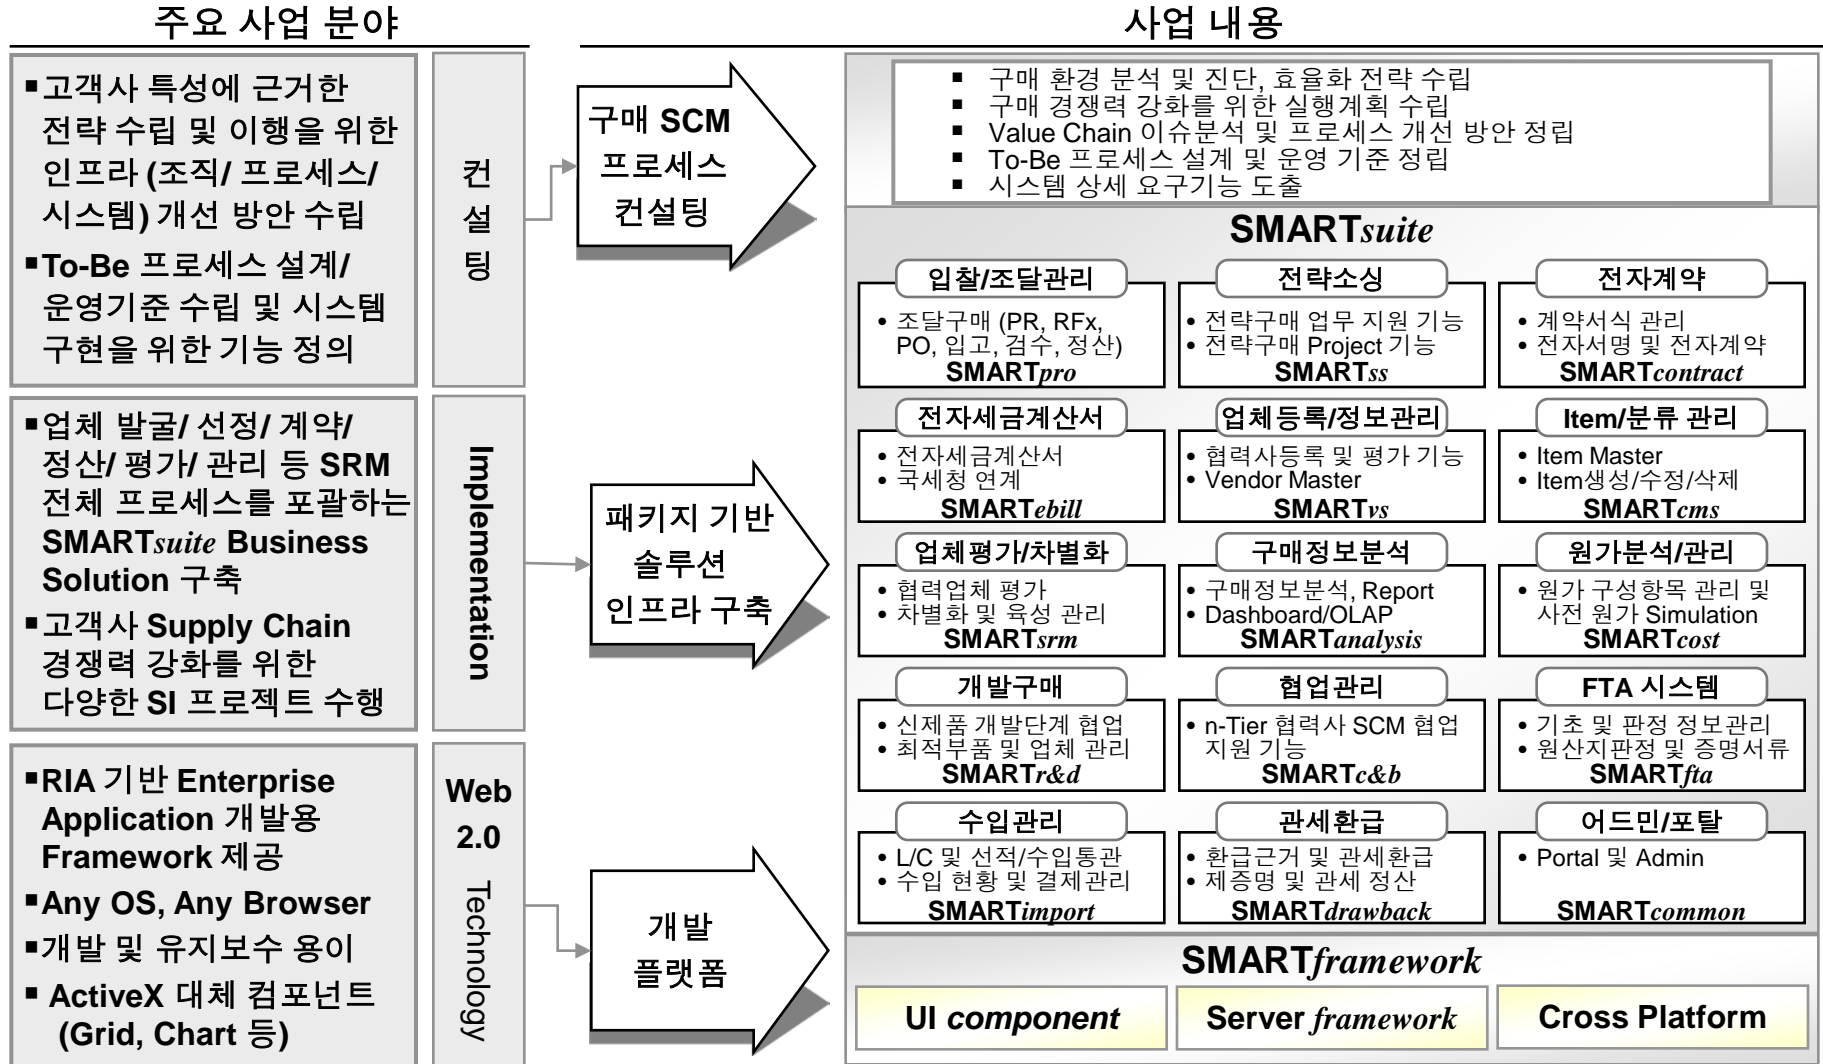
주요 사업 분야

▪고객사 특성에 근거한 전략 수립 및 이행을 위한 인프라 (조직/ 프로세스/ 시스템) 개선 방안 수립

▪To-Be 프로세스 설계/ 운영기준 수립 및 시스템 구현을 위한 기능 정의

컨설팅

▪업체 발굴/ 선정/ 계약/ 정산/ 평가/ 관리 등 SRM 전체 프로세스를 포괄하는 SMARTsuite Business Solution 구축

▪고객사 Supply Chain 경쟁력 강화를 위한 다양한 SI 프로젝트 수행

Implementation

▪RIA 기반 Enterprise Application 개발용 Framework 제공

▪Any OS, Any Browser

▪개발 및 유지보수 용이

▪ ActiveX 대체 컴포넌트 (Grid, Chart 등)

Web 2.0 Technology

사업 내용

구매 SCM 프로세스 컨설팅

▪ 구매 환경 분석 및 진단, 효율화 전략 수립
▪ 구매 경쟁력 강화를 위한 실행계획 수립
▪ Value Chain 이슈분석 및 프로세스 개선 방안 정립
▪ To-Be 프로세스 설계 및 운영 기준 정립
▪ 시스템 상세 요구기능 도출

패키지 기반 솔루션 인프라 구축

SMARTsuite

입찰/조달관리
• 조달구매 (PR, RFx, PO, 입고, 검수, 정산)
SMARTpro

전략소싱
• 전략구매 업무 지원 기능
• 전략구매 Project 기능
SMARTss

전자계약
• 계약서식 관리
• 전자서명 및 전자계약
SMARTcontract

전자세금계산서
• 전자세금계산서
• 국세청 연계
SMARTebill

업체등록/정보관리
• 협력사등록 및 평가 기능
• Vendor Master
SMARTvs

Item/분류 관리
• Item Master
• Item생성/수정/삭제
SMARTcms

업체평가/차별화
• 협력업체 평가
• 차별화 및 육성 관리
SMARTsrm

구매정보분석
• 구매정보분석, Report
• Dashboard/OLAP
SMARTanalysis

원가분석/관리
• 원가 구성항목 관리 및 사전 원가 Simulation
SMARTcost

개발구매
• 신제품 개발단계 협업
• 최적부품 및 업체 관리
SMARTr&d

협업관리
• n-Tier 협력사 SCM 협업 지원 기능
SMARTc&b

FTA 시스템
• 기초 및 판정 정보관리
• 원산지판정 및 증명서류
SMARTfta

수입관리
• L/C 및 선적/수입통관
• 수입 현황 및 결제관리
SMARTimport

관세환급
• 환급근거 및 관세환급
• 제증명 및 관세 정산
SMARTdrawback

어드민/포탈
• Portal 및 Admin
SMARTcommon

개발 플랫폼

SMARTframework

UI component | Server framework | Cross Platform